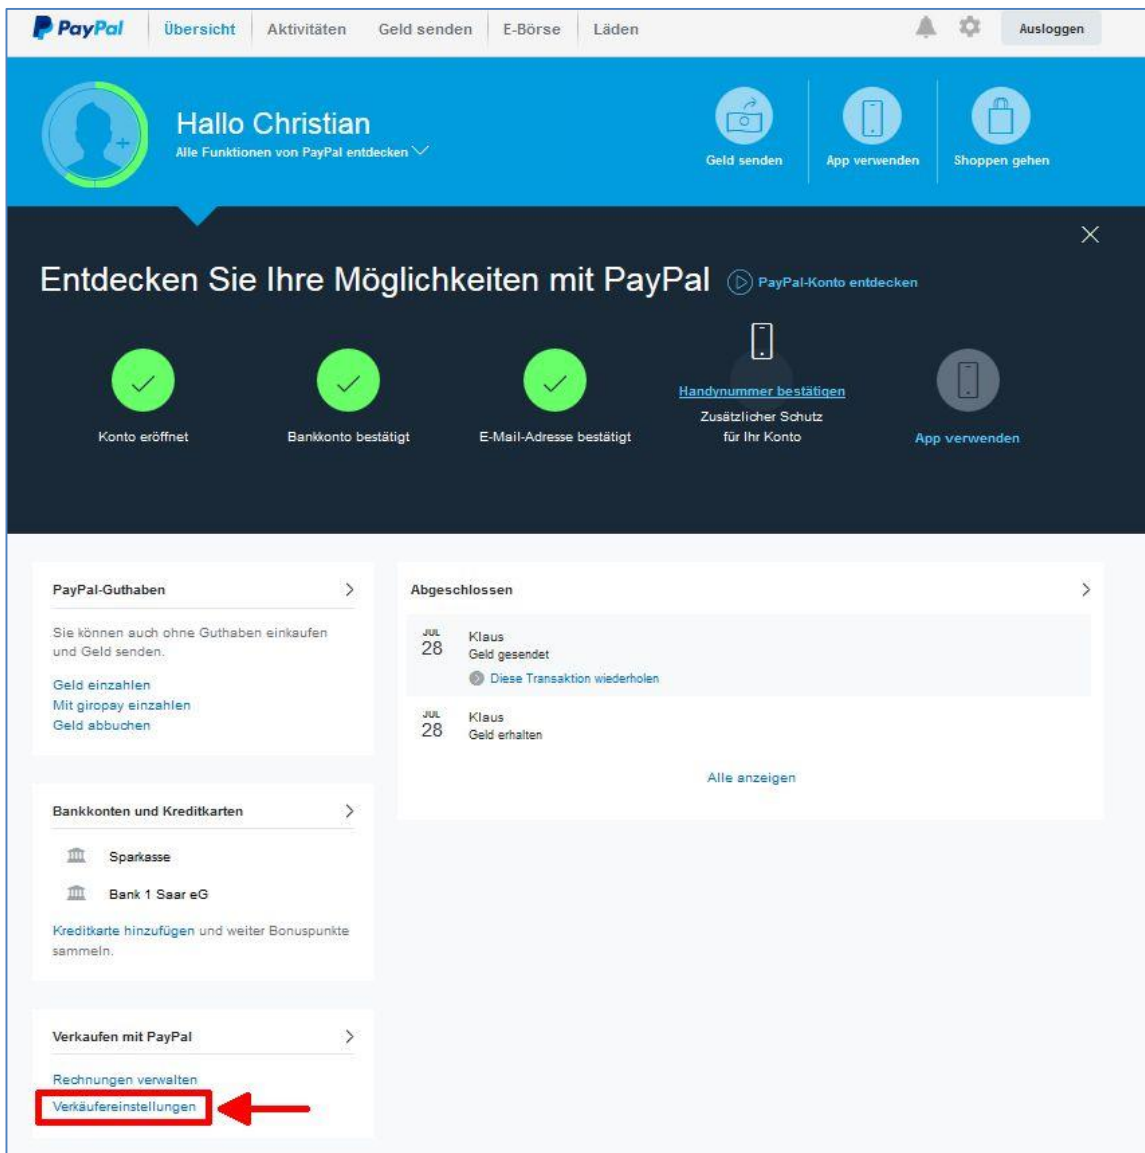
PayPal Übersicht Aktivitäten Geld senden E-Börse Läden Ausloggen

Hallo Christian
Alle Funktionen von PayPal entdecken

Geld senden App verwenden Shoppen gehen

Entdecken Sie Ihre Möglichkeiten mit PayPal PayPal-Konto entdecken

Konto eröffnet
Bankkonto bestätigt
E-Mail-Adresse bestätigt
Handynummer bestätigen
Zusätzlicher Schutz für Ihr Konto
App verwenden

PayPal-Guthaben

Sie können auch ohne Guthaben einkaufen und Geld senden.

Geld einzahlen
Mit giropay einzahlen
Geld abbuchen

Bankkonten und Kreditkarten

Sparkasse
Bank 1 Saar eG

Kreditkarte hinzufügen und weiter Bonuspunkte sammeln.

Verkaufen mit PayPal

Rechnungen verwalten
Verkäufereinstellungen

Abgeschlossen

JUL 28 Klaus
Geld gesendet
Diese Transaktion wiederholen

JUL 28 Klaus
Geld erhalten

Alle anzeigen